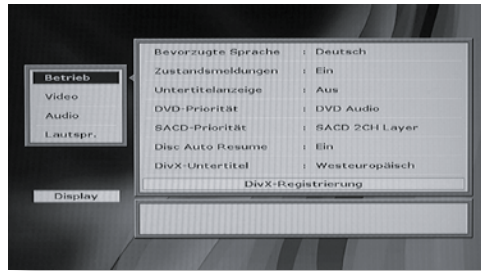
Betrieb
Video
Audio
Lautspr.

| Bevorzugte Sprache | : | Deutsch |
|---|---|---|
| Zustandsmeldungen | : | Ein |
| Untertitelanzeige | : | Aus |
| DVD-Priorität | : | DVD Audio |
| SACD-Priorität | : | SACD 2CH Layer |
| Disc Auto Resume | : | Ein |
| DivX-Untertitel | : | Westeuropäisch |

DivX-Registrierung

Display